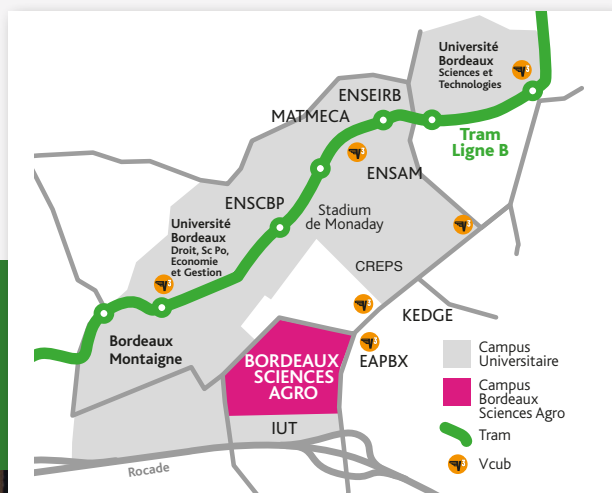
Université Bordeaux Sciences et Technologies

ENSEIRB

MATMECA

Tram Ligne B

ENSAM

ENSCBP

Stadium de Monaday

Université Bordeaux Droit, Sc Po, Economie et Gestion

CREPS

KEDGE

Bordeaux Montaigne

BORDEAUX SCIENCES AGRO

EAPBX

IUT

Rocade

Campus Universitaire

Campus Bordeaux Sciences Agro

Tram

Vcub